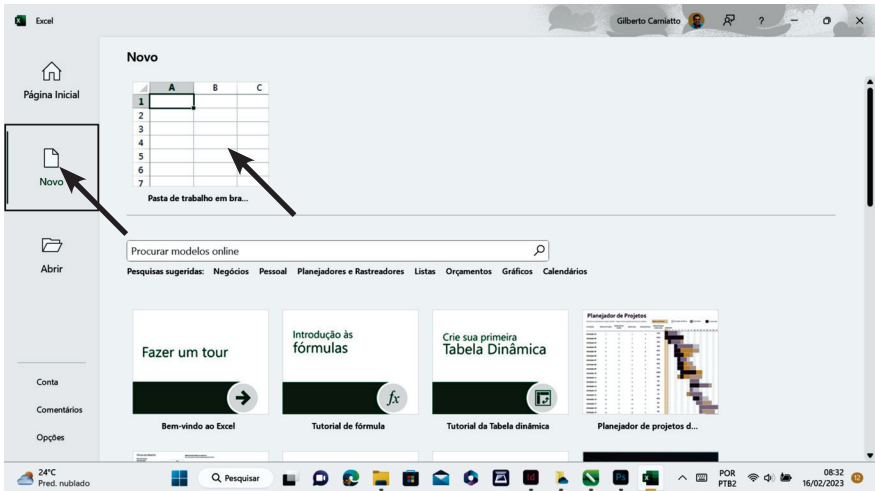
Excel

Gilberto Carniatto

?

Página Inicial

Novo

Abrir

Conta

Comentários

Opções

Novo

| | A | B | C |
|---|---|---|---|
| 1 | | | |
| 2 | | | |
| 3 | | | |
| 4 | | | |
| 5 | | | |
| 6 | | | |
| 7 | | | |

Pasta de trabalho em bra...

Procurar modelos online

Pesquisas sugeridas: Negócios Pessoal Planejadores e Rastreadores Listas Orçamentos Gráficos Calendários

Fazer um tour

Bem-vindo ao Excel

Introdução às fórmulas

$fx$

Tutorial de fórmula

Crie sua primeira Tabela Dinâmica

Tutorial da Tabela dinâmica

Planejador de Projetos

Planejador de projetos d...

24°C
Pred. nublado

Pesquisar

POR
PTB2

08:32
16/02/2023

12